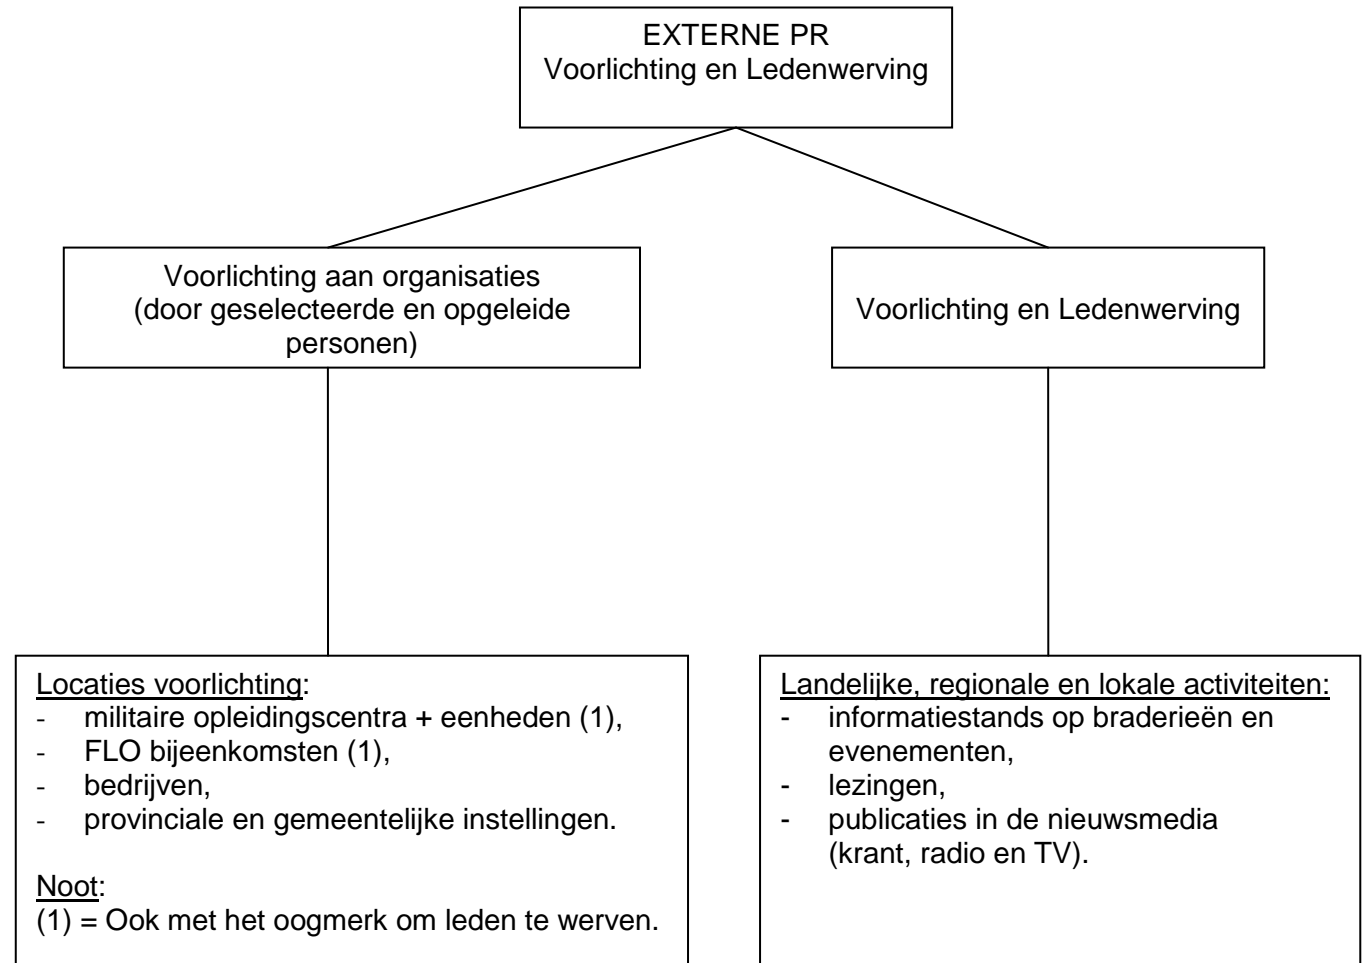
EXTERNE PR
Voorlichting en Ledenwerving

Voorlichting aan organisaties (door geselecteerde en opgeleide personen)

Voorlichting en Ledenwerving

Locaties voorlichting:
- militaire opleidingscentra + eenheden (1),
- FLO bijeenkomsten (1),
- bedrijven,
- provinciale en gemeentelijke instellingen.

Noot:
(1) = Ook met het oogmerk om leden te werven.

Landelijke, regionale en lokale activiteiten:
- informatiestands op braderieën en evenementen,
- lezingen,
- publicaties in de nieuwsmedia (krant, radio en TV).